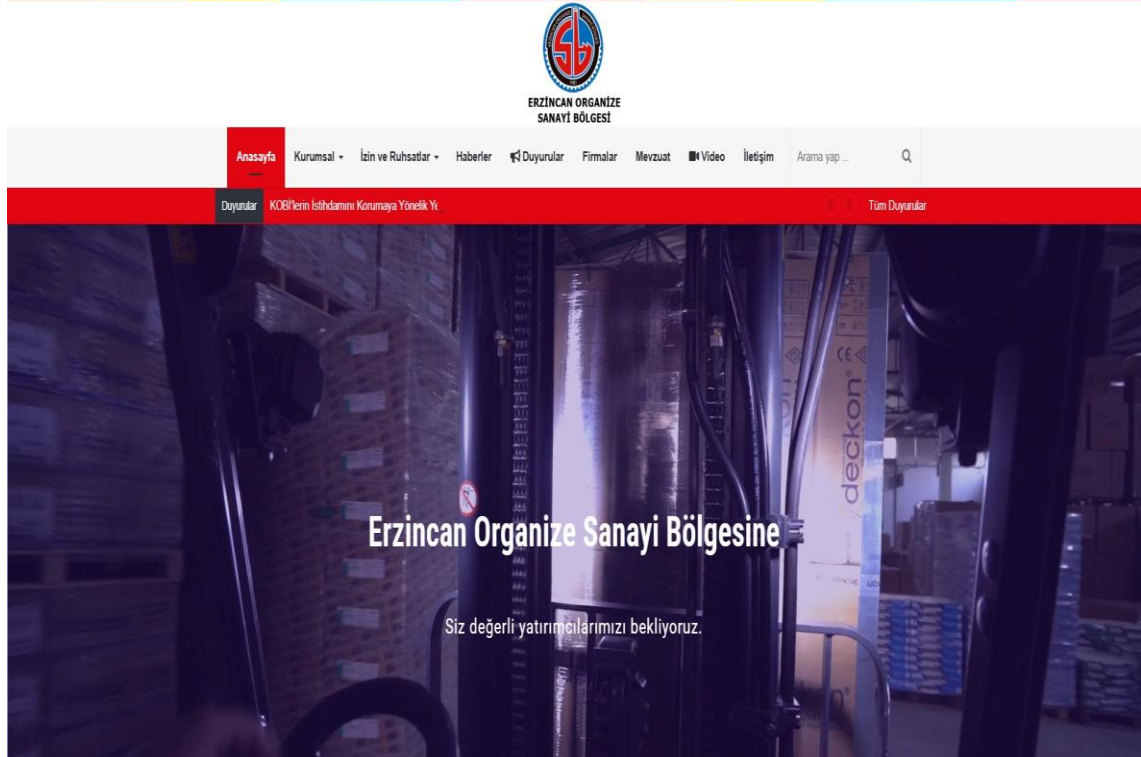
ERZİNCAN ORGANİZE SANAYİ BÖLGESİ

Anasayfa Kurumsal İzin ve Ruhsatlar Haberler Duyurular Firmalar Mevzuat Video İletişim Arama yap ...

Duyurular KOBİ'lerin İstihdamını Korumaya Yönelik Ye

Tüm Duyurular

deckon

Erzincan Organize Sanayi Bölgesine

Siz değerli yatırımcılarımızı bekliyoruz.